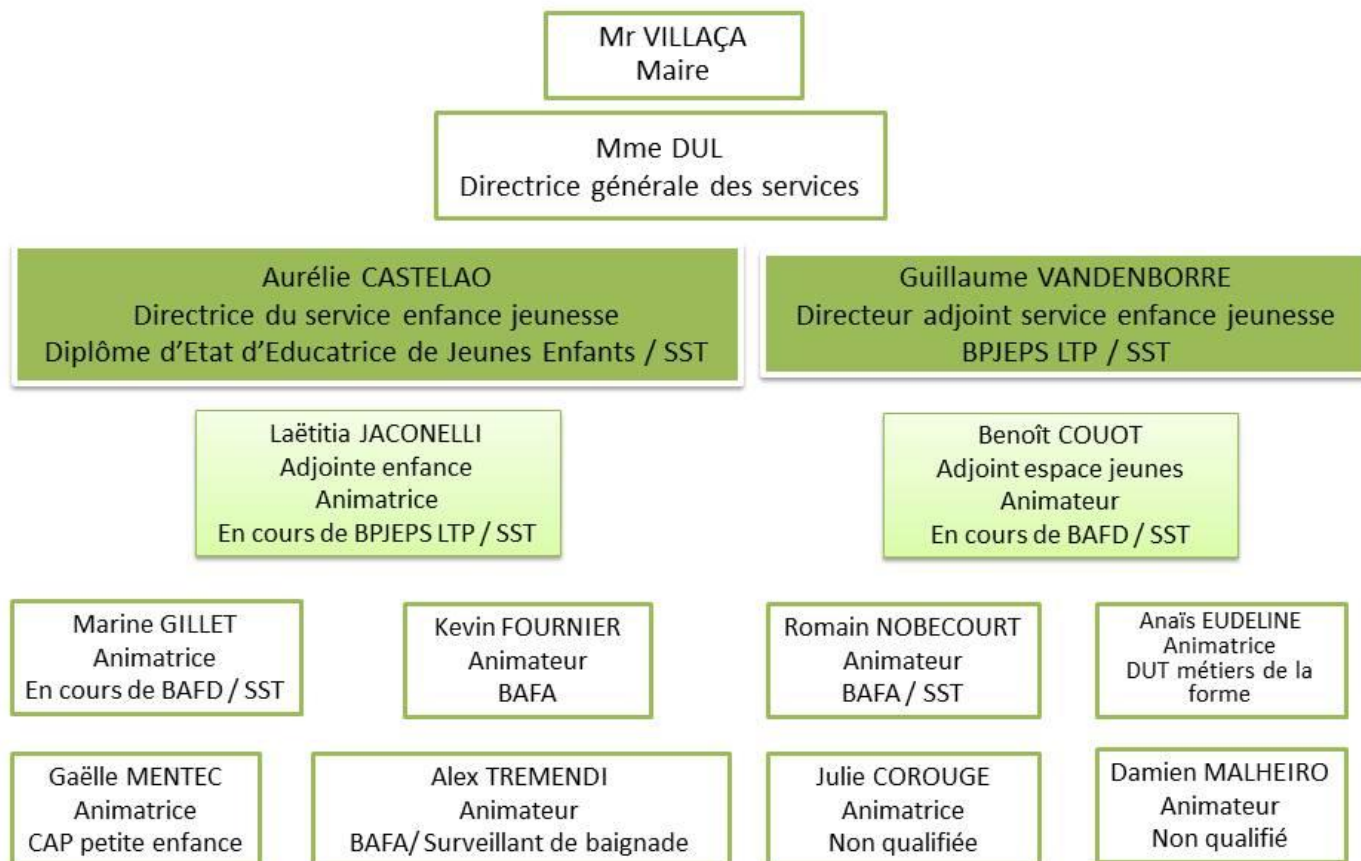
Mr VILLAÇA
Maire

Mme DUL
Directrice générale des services

Aurélie CASTELAO
Directrice du service enfance jeunesse
Diplôme d'Etat d'Educatrice de Jeunes Enfants / SST

Guillaume VANDENBORRE
Directeur adjoint service enfance jeunesse
BPJEPS LTP / SST

Laëtitia JACONELLI
Adjointe enfance
Animatrice
En cours de BPJEPS LTP / SST

Benoît COUOT
Adjoint espace jeunes
Animateur
En cours de BAFD / SST

Marine GILLET
Animatrice
En cours de BAFD / SST

Kevin FOURNIER
Animateur
BAFA

Romain NOBECOURT
Animateur
BAFA / SST

Anaïs EUDELINE
Animatrice
DUT métiers de la forme

Gaëlle MENTEC
Animatrice
CAP petite enfance

Alex TREMENDI
Animateur
BAFA/ Surveillant de baignade

Julie COROUGE
Animatrice
Non qualifiée

Damien MALHEIRO
Animateur
Non qualifié